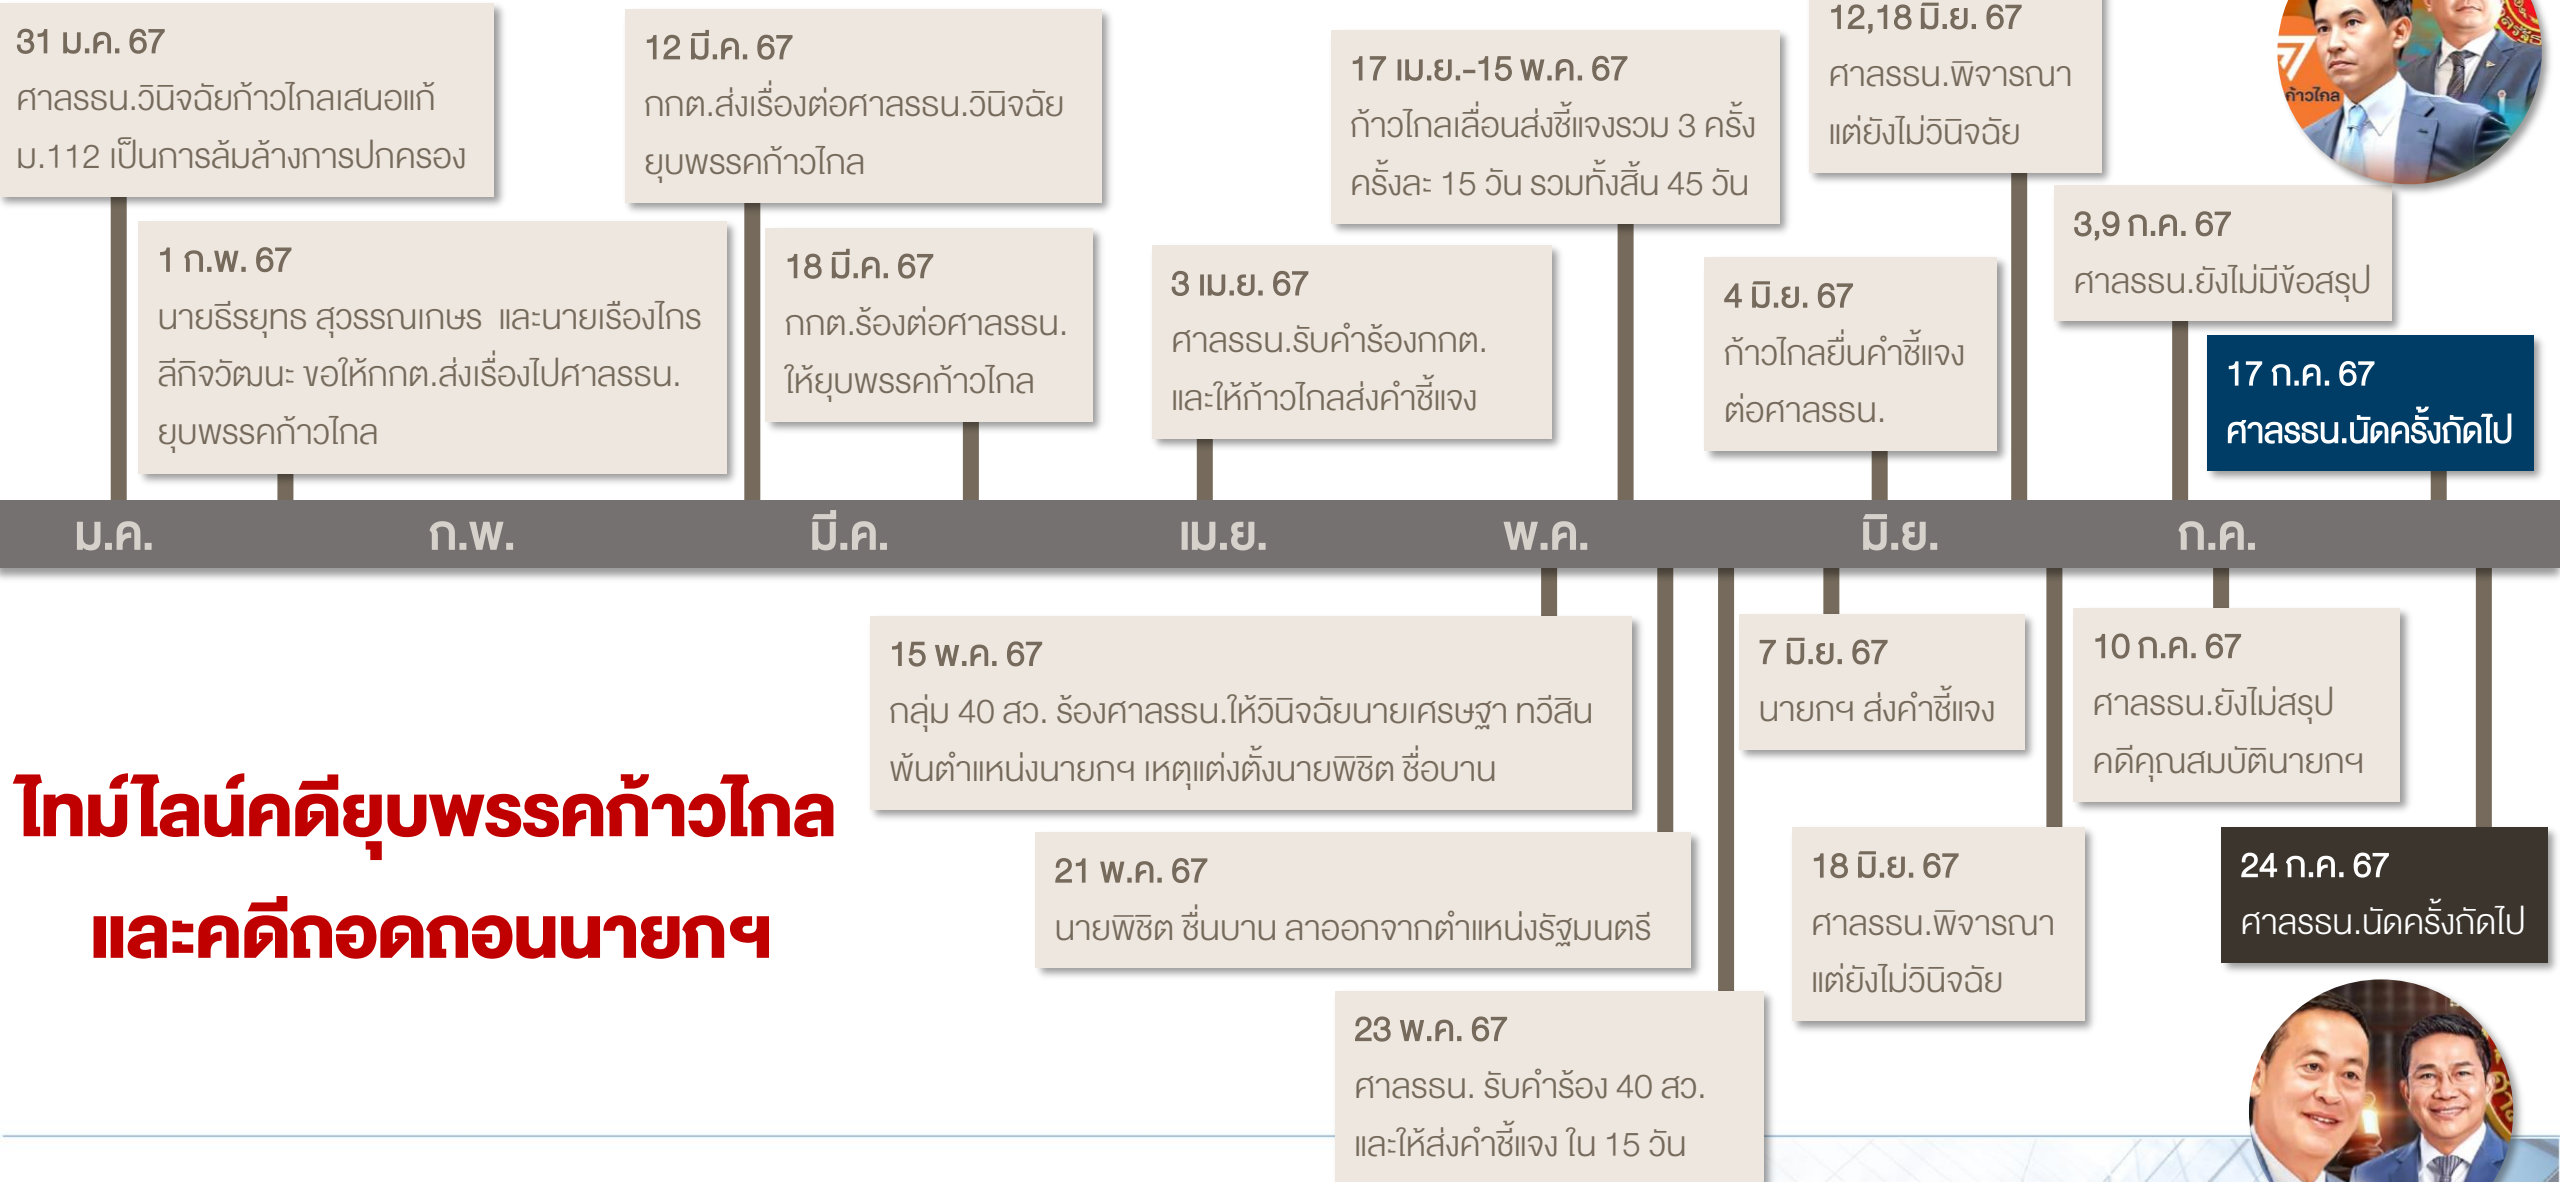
31 ม.ค. 67
ศาลรธน.วินิจฉัยก้าวไกลเสนอแก้ ม.112 เป็นการล้มล้างการปกครอง

12 มี.ค. 67
กกต.ส่งเรื่องต่อศาลรธน.วินิจฉัย ยุบพรรคก้าวไกล

17 เม.ย.-15 พ.ค. 67
ก้าวไกลเลื่อนส่งชี้แจงรวม 3 ครั้ง ครั้งละ 15 วัน รวมทั้งสิ้น 45 วัน

12,18 มิ.ย. 67
ศาลรธน.พิจารณา แต่ยังไม่วินิจฉัย

ก้าวไกล

1 ก.พ. 67
นายธีรยุทธ สุวรรณเกษร และนายเรืองไกร ลีกิจวัฒนะ ขอให้กกต.ส่งเรื่องไปศาลรธน. ยุบพรรคก้าวไกล

18 มี.ค. 67
กกต.ร้องต่อศาลรธน. ให้ยุบพรรคก้าวไกล

3 เม.ย. 67
ศาลรธน.รับคำร้องกกต. และให้ก้าวไกลส่งคำชี้แจง

4 มิ.ย. 67
ก้าวไกลยื่นคำชี้แจง ต่อศาลรธน.

3,9 ก.ค. 67
ศาลรธน.ยังไม่มีข้อสรุป

17 ก.ค. 67
ศาลรธน.นัดครั้งถัดไป

ม.ค.
ก.พ.
มี.ค.
เม.ย.
พ.ค.
มิ.ย.
ก.ค.

15 พ.ค. 67
กลุ่ม 40 สว. ร้องศาลรธน.ให้วินิจฉัยนายเศรษฐา ทวีสิน พ้นตำแหน่งนายกฯ เหตุแต่งตั้งนายพิชิต ชื่อบาน

7 มิ.ย. 67
นายกฯ ส่งคำชี้แจง

10 ก.ค. 67
ศาลรธน.ยังไม่สรุป คดีคุณสมบัตินายกฯ

ไทม์ไลน์คดียุบพรรคก้าวไกล และคดีถอดถอนนายกฯ

21 พ.ค. 67
นายพิชิต ชื่นบาน ลาออกจากตำแหน่งรัฐมนตรี

18 มิ.ย. 67
ศาลรธน.พิจารณา แต่ยังไม่วินิจฉัย

24 ก.ค. 67
ศาลรธน.นัดครั้งถัดไป

23 พ.ค. 67
ศาลรธน. รับคำร้อง 40 สว. และให้ส่งคำชี้แจง ใน 15 วัน